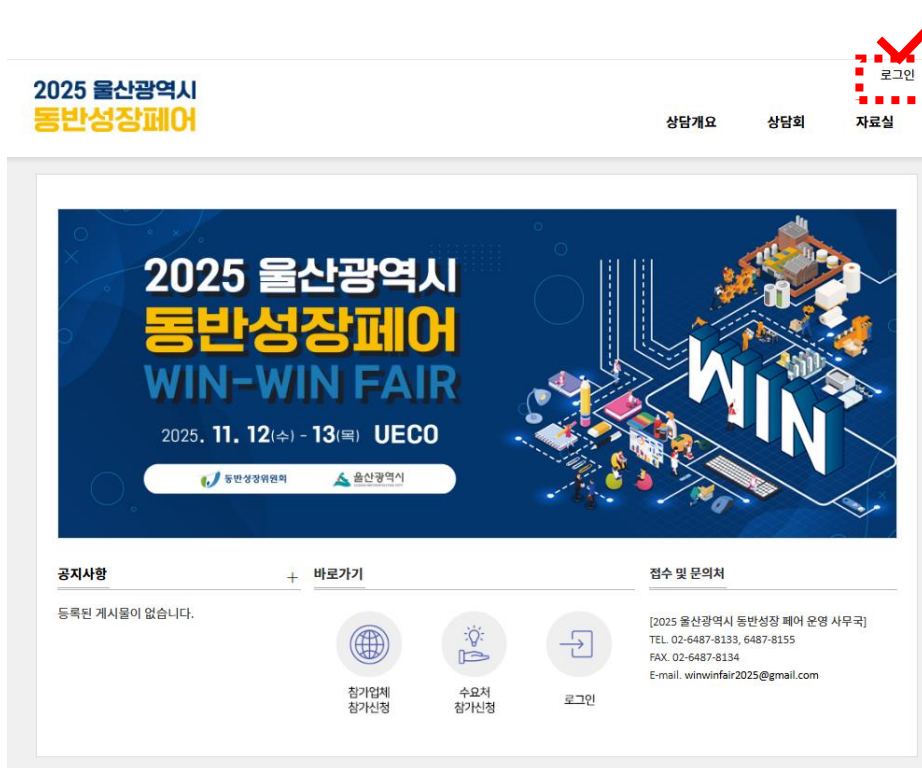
2025 울산광역시
동반성장페어

로그인

상담개요 상담회 자료실

2025 울산광역시
동반성장페어
WIN-WIN FAIR
2025. 11. 12(수) - 13(목) UECO

동반성장위원회 울산광역시

WIN

공지사항 +

등록된 게시물이 없습니다.

바로가기

참가업체 참가신청

수요처 참가신청

로그인

접수 및 문의처

[2025 울산광역시 동반성장 페어 운영 사무국]
TEL. 02-6487-8133, 6487-8155
FAX. 02-6487-8134
E-mail. winwinfair2025@gmail.com